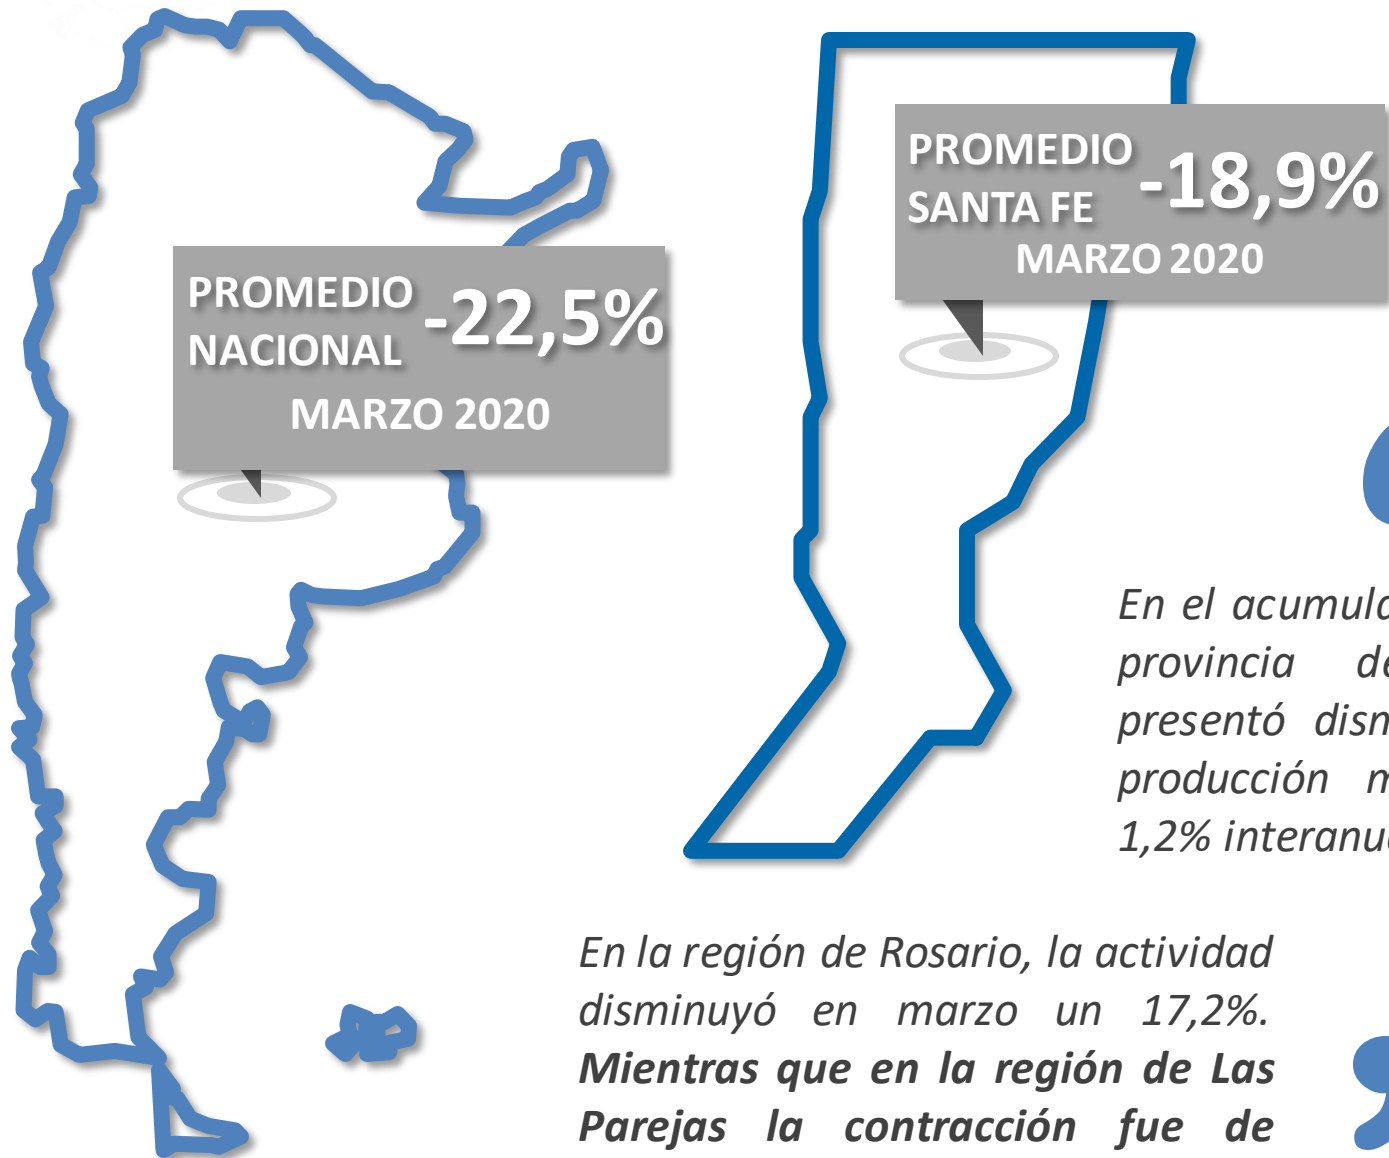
PROMEDIO NACIONAL -22,5%
MARZO 2020

PROMEDIO SANTA FE -18,9%
MARZO 2020

En el acumula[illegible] provincia de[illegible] presentó dism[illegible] producción m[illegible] 1,2% interanu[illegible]

En la región de Rosario, la actividad disminuyó en marzo un 17,2%. **Mientras que en la región de Las Parejas la contracción fue de**